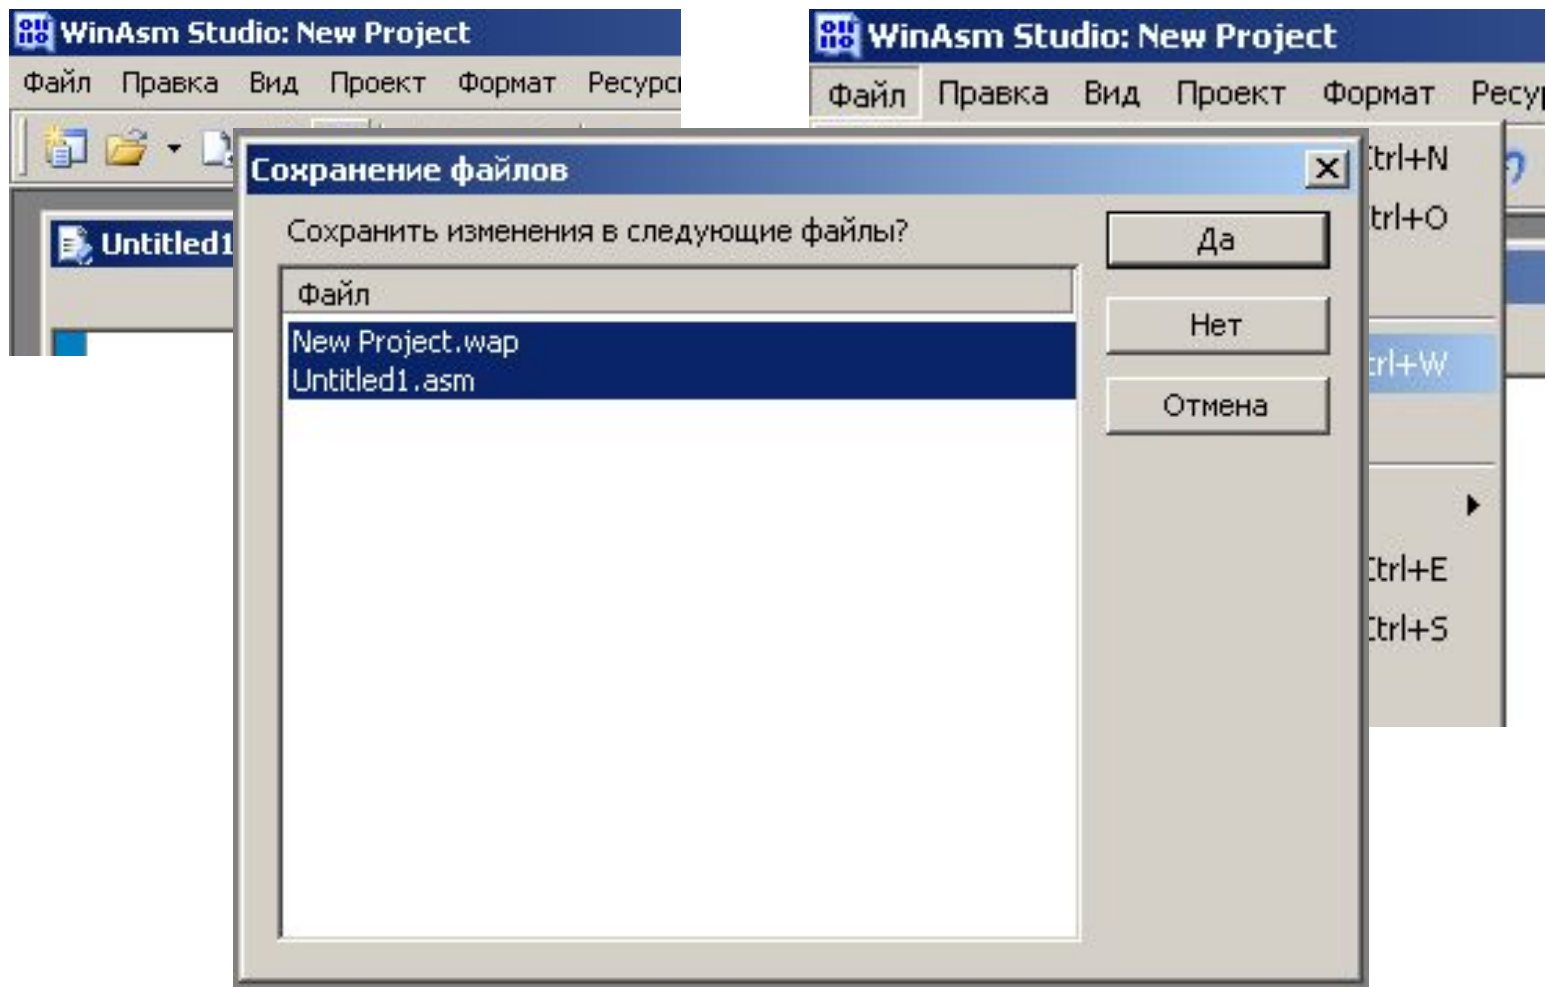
WinAsm Studio: New Project

Файл Правка Вид Проект Формат Ресурсы

Untitled1

WinAsm Studio: New Project

Файл Правка Вид Проект Формат Ресу

Сохранение файлов

Сохранить изменения в следующие файлы?

Да

Нет

Отмена

Файл

New Project.wap
Untitled1.asm

trl+N
trl+O
trl+W
trl+E
trl+S